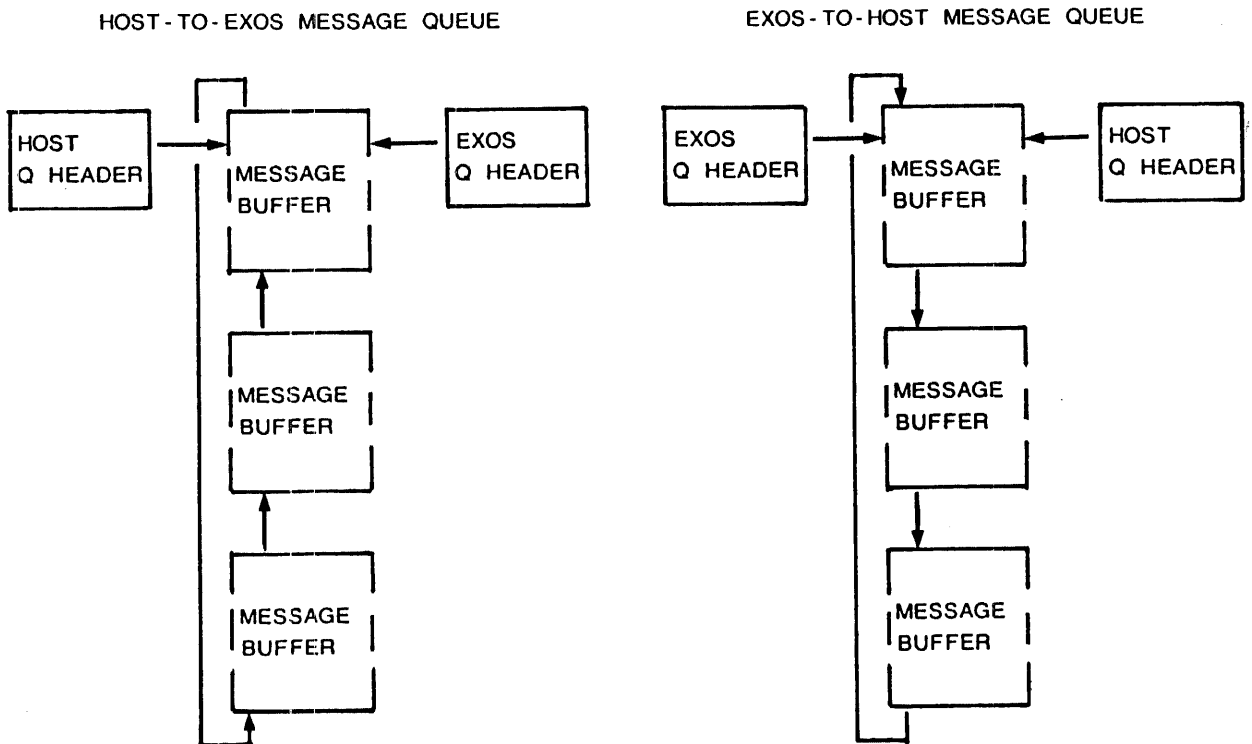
HOST-TO-EXOS MESSAGE QUEUE

HOST
Q HEADER

MESSAGE
BUFFER

EXOS
Q HEADER

MESSAGE
BUFFER

MESSAGE
BUFFER

EXOS-TO-HOST MESSAGE QUEUE

EXOS
Q HEADER

MESSAGE
BUFFER

HOST
Q HEADER

MESSAGE
BUFFER

MESSAGE
BUFFER